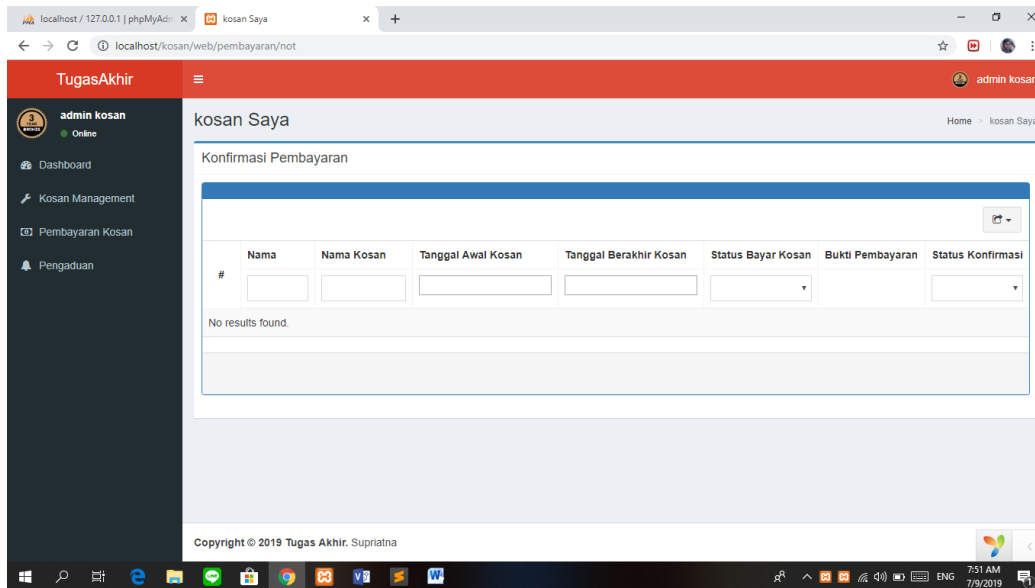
localhost / 127.0.0.1 | phpMyAdm ×
kosan Saya ×
+
localhost/kosan/web/pembayaran/not

TugasAkhir
admin kosan

admin kosan
Online
Dashboard
Kosan Management
Pembayaran Kosan
Pengaduan

kosan Saya
Home > kosan Saya

Konfirmasi Pembayaran

| # | Nama | Nama Kosan | Tanggal Awal Kosan | Tanggal Berakhir Kosan | Status Bayar Kosan | Bukti Pembayaran | Status Konfirmasi |
|---|---|---|---|---|---|---|---|

No results found.

Copyright © 2019 Tugas Akhir. Supriatna

ENG
7:51 AM
7/9/2019